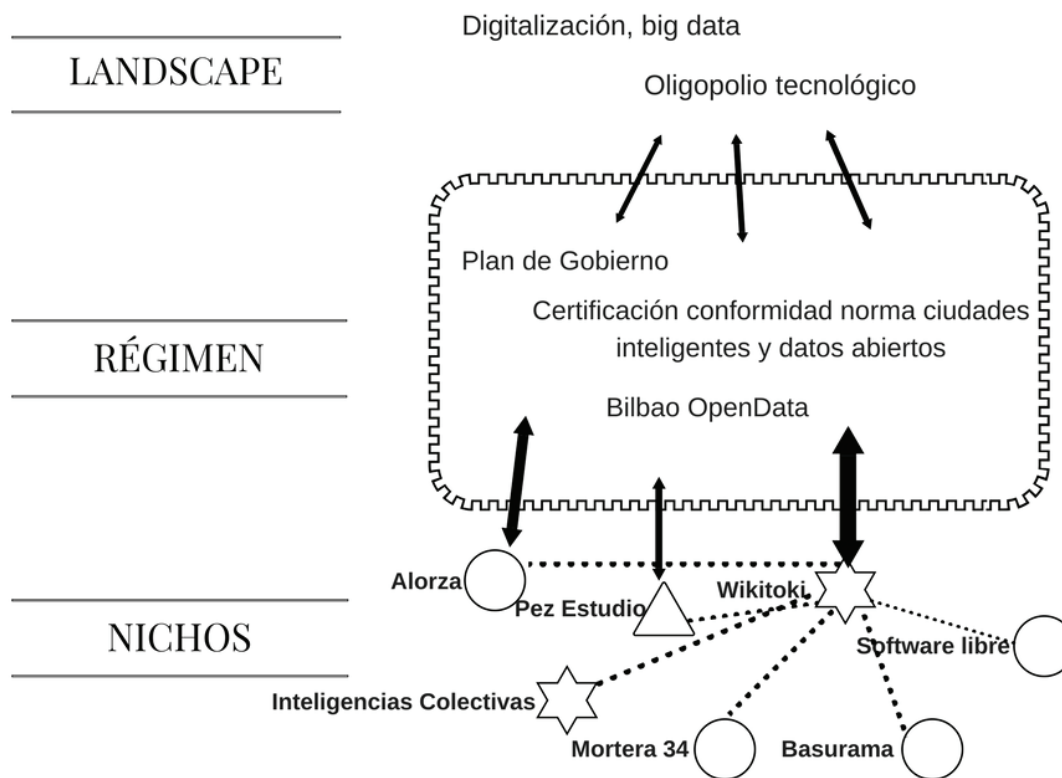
LANDSCAPE

Digitalización, big data

Oligopolio tecnológico

RÉGIMEN

Plan de Gobierno

Certificación conformidad norma ciudades inteligentes y datos abiertos

Bilbao OpenData

NICHOS

Alorza

Pez Estudio

Wikitoki

Software libre

Inteligencias Colectivas

Mortera 34

Basurama